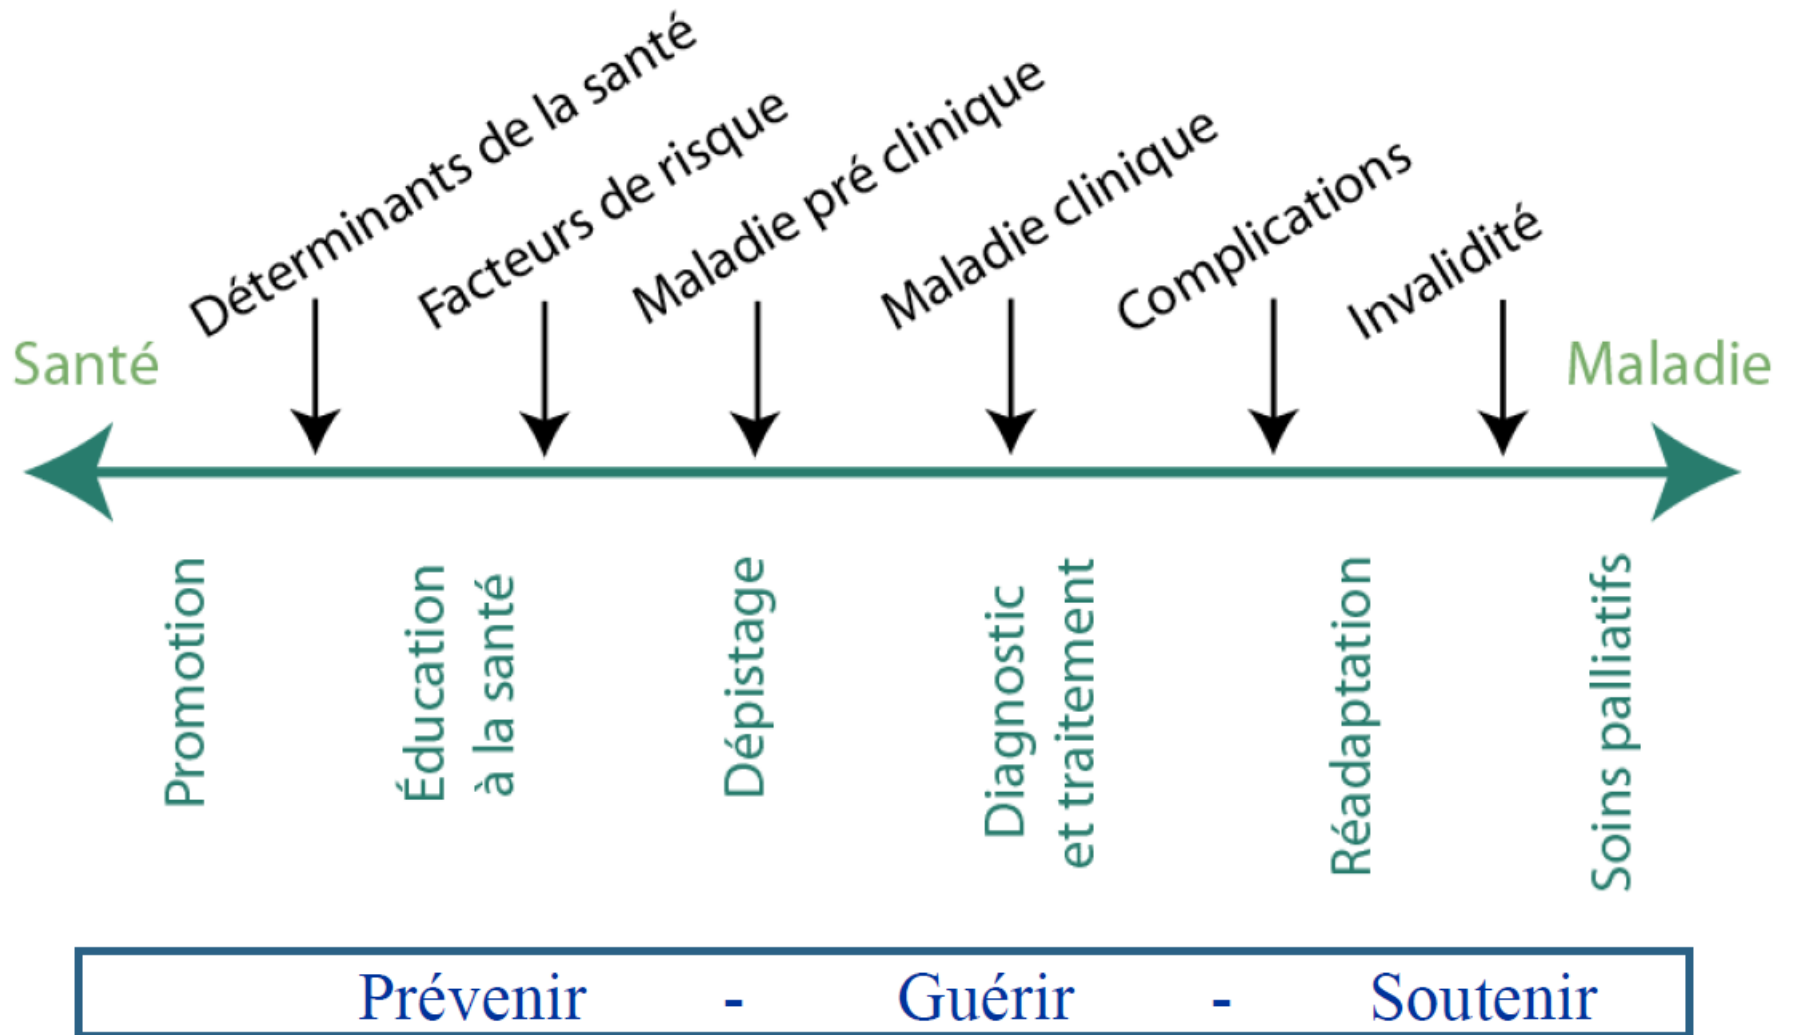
Déterminants de la santé
Facteurs de risque
Maladie pré clinique
Maladie clinique
Complications
Invalidité

Santé

Maladie

Promotion

Éducation à la santé

Dépistage

Diagnostic et traitement

Réadaptation

Soins palliatifs

Prévenir - Guérir - Soutenir